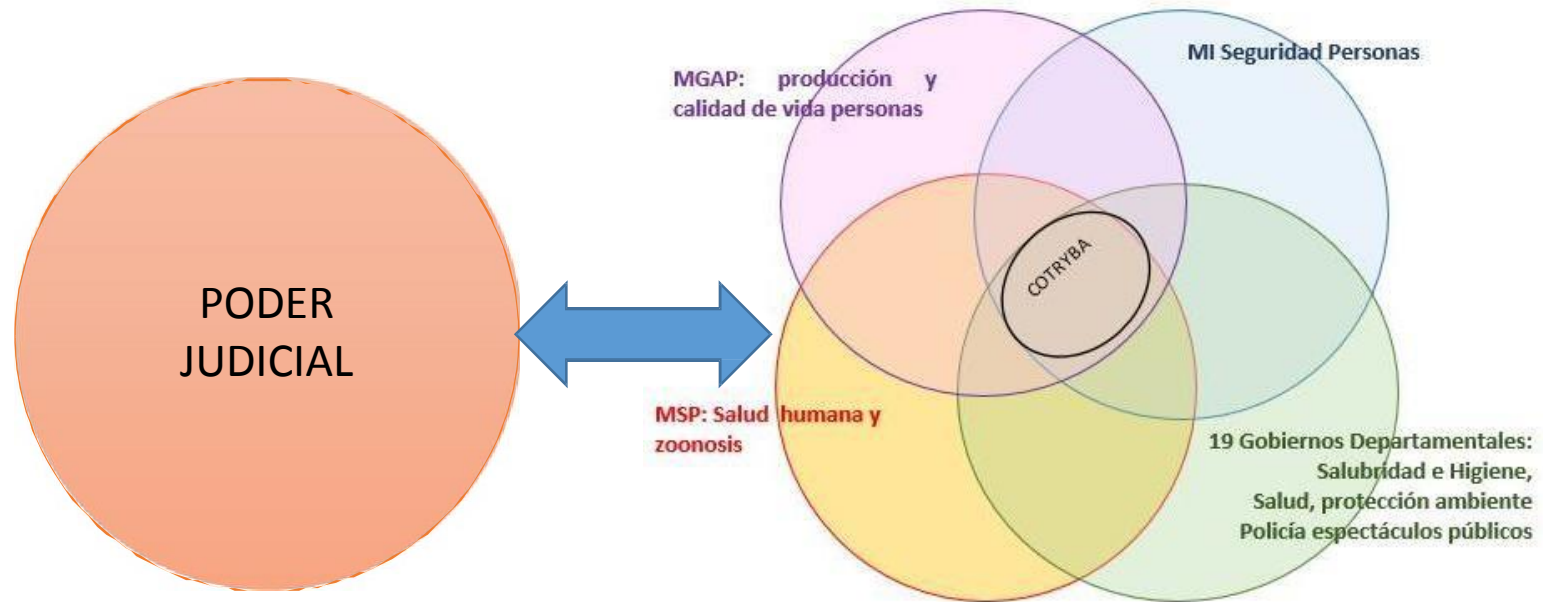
PODER JUDICIAL

MGAP: producción y calidad de vida personas

MI Seguridad Personas

COTRYBA

MSP: Salud humana y zoonosis

19 Gobiernos Departamentales: Salubridad e Higiene, Salud, protección ambiente Policía espectáculos públicos